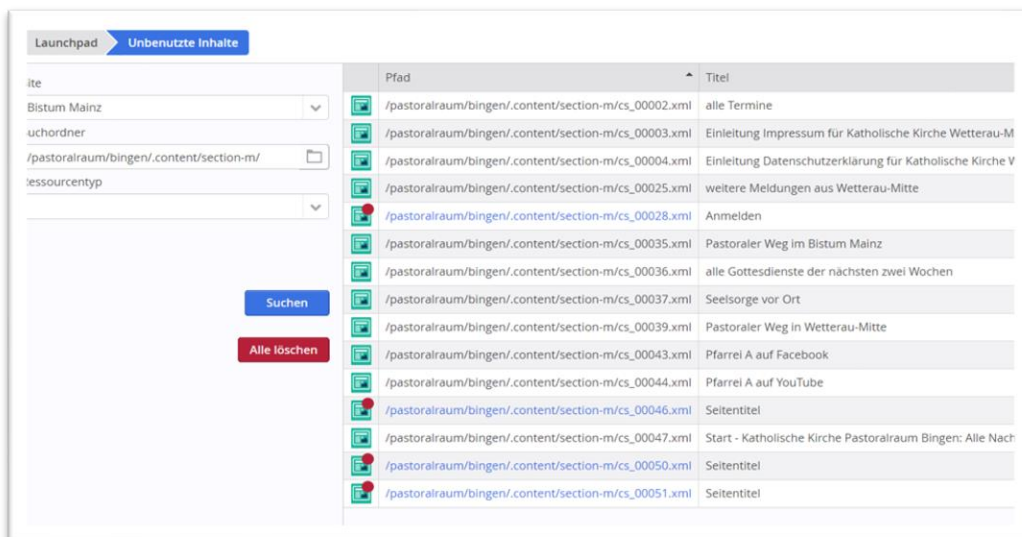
Launchpad Unbenutzte Inhalte

ite
Bistum Mainz
uchordner
/pastoralraum/bingen/.content/section-m/
essourcentyp

Suchen

Alle löschen

| | Pfad | Titel |
|---|---|---|
| | /pastoralraum/bingen/.content/section-m/cs_00002.xml | alle Termine |
| | /pastoralraum/bingen/.content/section-m/cs_00003.xml | Einleitung Impressum für Katholische Kirche Wetterau-M |
| | /pastoralraum/bingen/.content/section-m/cs_00004.xml | Einleitung Datenschutzerklärung für Katholische Kirche W |
| | /pastoralraum/bingen/.content/section-m/cs_00025.xml | weitere Meldungen aus Wetterau-Mitte |
| | /pastoralraum/bingen/.content/section-m/cs_00028.xml | Anmelden |
| | /pastoralraum/bingen/.content/section-m/cs_00035.xml | Pastoraler Weg im Bistum Mainz |
| | /pastoralraum/bingen/.content/section-m/cs_00036.xml | alle Gottesdienste der nächsten zwei Wochen |
| | /pastoralraum/bingen/.content/section-m/cs_00037.xml | Seelsorge vor Ort |
| | /pastoralraum/bingen/.content/section-m/cs_00039.xml | Pastoraler Weg in Wetterau-Mitte |
| | /pastoralraum/bingen/.content/section-m/cs_00043.xml | Pfarrei A auf Facebook |
| | /pastoralraum/bingen/.content/section-m/cs_00044.xml | Pfarrei A auf YouTube |
| | /pastoralraum/bingen/.content/section-m/cs_00046.xml | Seitentitel |
| | /pastoralraum/bingen/.content/section-m/cs_00047.xml | Start - Katholische Kirche Pastoralraum Bingen: Alle Nach |
| | /pastoralraum/bingen/.content/section-m/cs_00050.xml | Seitentitel |
| | /pastoralraum/bingen/.content/section-m/cs_00051.xml | Seitentitel |